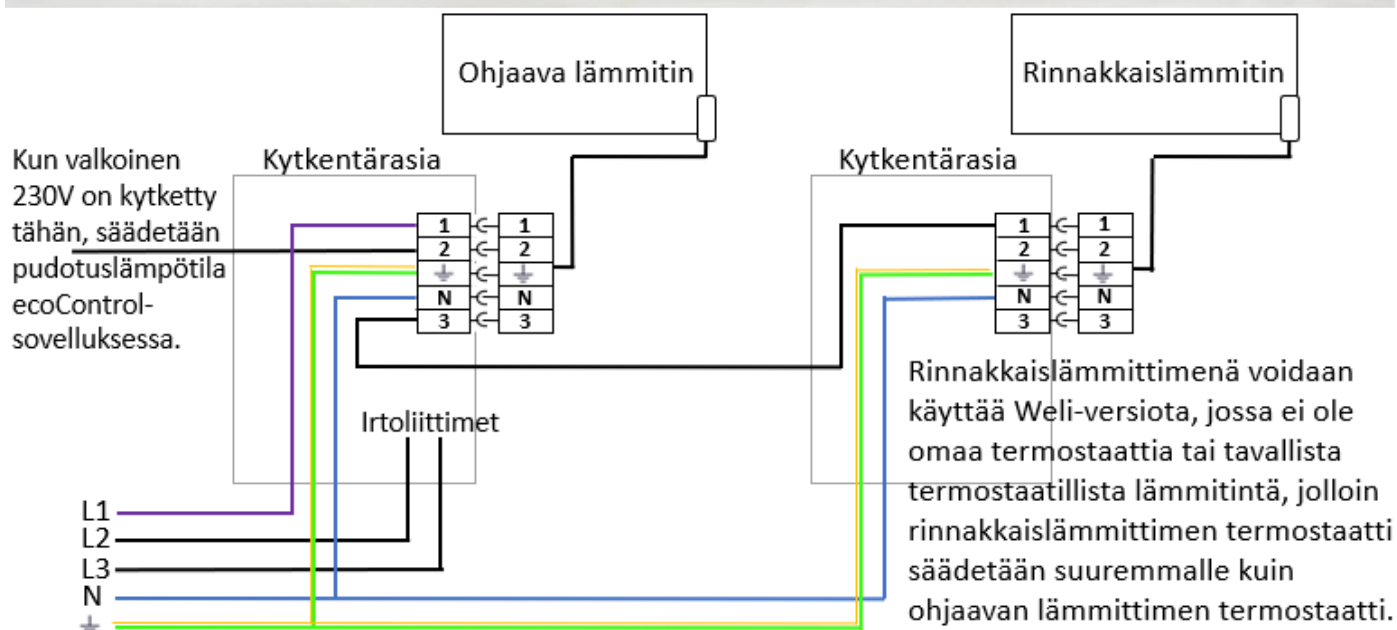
Ohjaava lämmitin

Rinnakkaislämmitin

Kun valkoinen 230V on kytketty tähän, säädetään pudotuslämpötila ecoControl-sovelluksessa.

Kytkentärasia

1
2
⏚
N
3

1
2
⏚
N

Kytkentärasia

1
2
⏚
N
3

1
2
⏚
N
3

Rinnakkaislämmittimenä voidaan käyttää Weli-versiota, jossa ei ole omaa termostaattia tai tavallista termostaatillista lämmitintä, jolloin rinnakkaislämmittimen termostaatti säädetään suuremmalle kuin ohjaavan lämmittimen termostaatti.

Irtoliittimet

L1
L2
L3
N
⏚